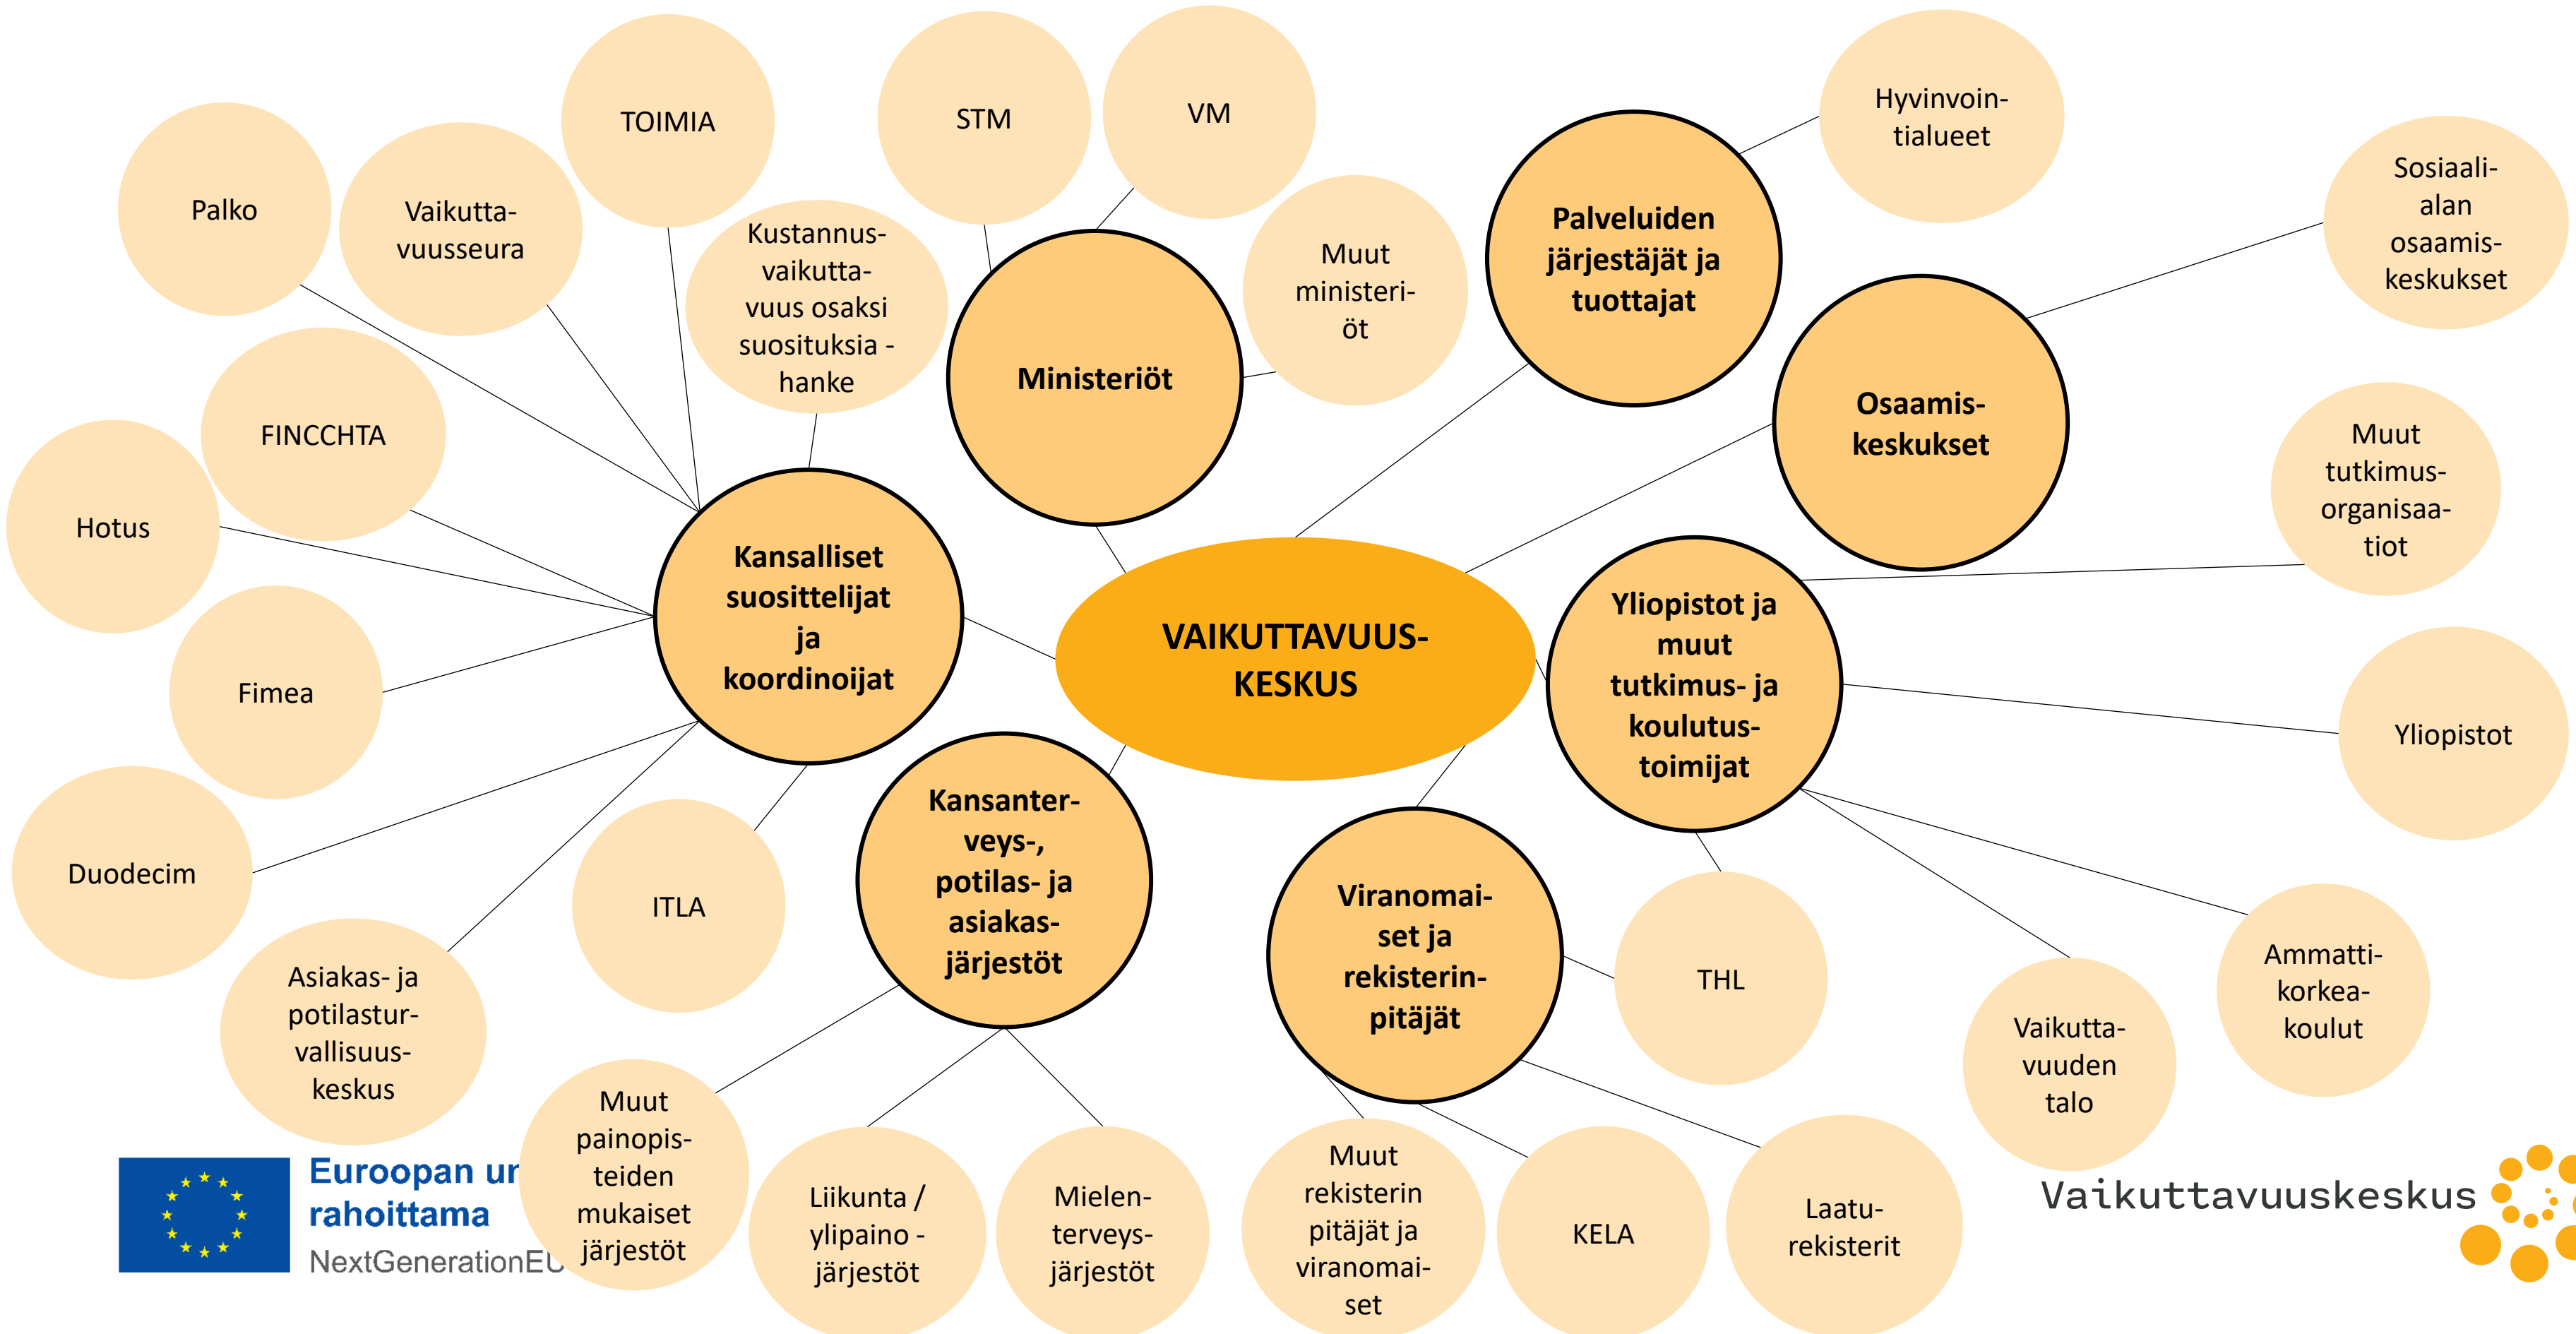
VAIKUTTAVUUSKESKUS

Kansalliset suosittelijat ja koordinoijat

Palko

Vaikuttavuusseura

TOIMIA

Kustannusvaikuttavuus osaksi suosituksia -hanke

FINCCHTA

Hotus

Fimea

Duodecim

Asiakas- ja potilasturvallisuuskeskus

ITLA

Ministeriöt

STM

VM

Muut ministeriöt

Palveluiden järjestäjät ja tuottajat

Hyvinvointialueet

Osaamiskeskukset

Sosiaalialan osaamiskeskukset

Yliopistot ja muut tutkimus- ja koulutustoimijat

Muut tutkimusorganisaatiot

Yliopistot

THL

Vaikuttavuuden talo

Ammattikorkeakoulut

Viranomaiset ja rekisterinpitäjät

Muut rekisterin pitäjät ja viranomaiset

KELA

Laaturekisterit

Kansanterveys-, potilas- ja asiakasjärjestöt

Muut painopisteiden mukaiset järjestöt

Liikunta / ylipaino -järjestöt

Mielenterveysjärjestöt

Euroopan ur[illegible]
rahoittama
NextGenerationEU

Vaikuttavuuskeskus